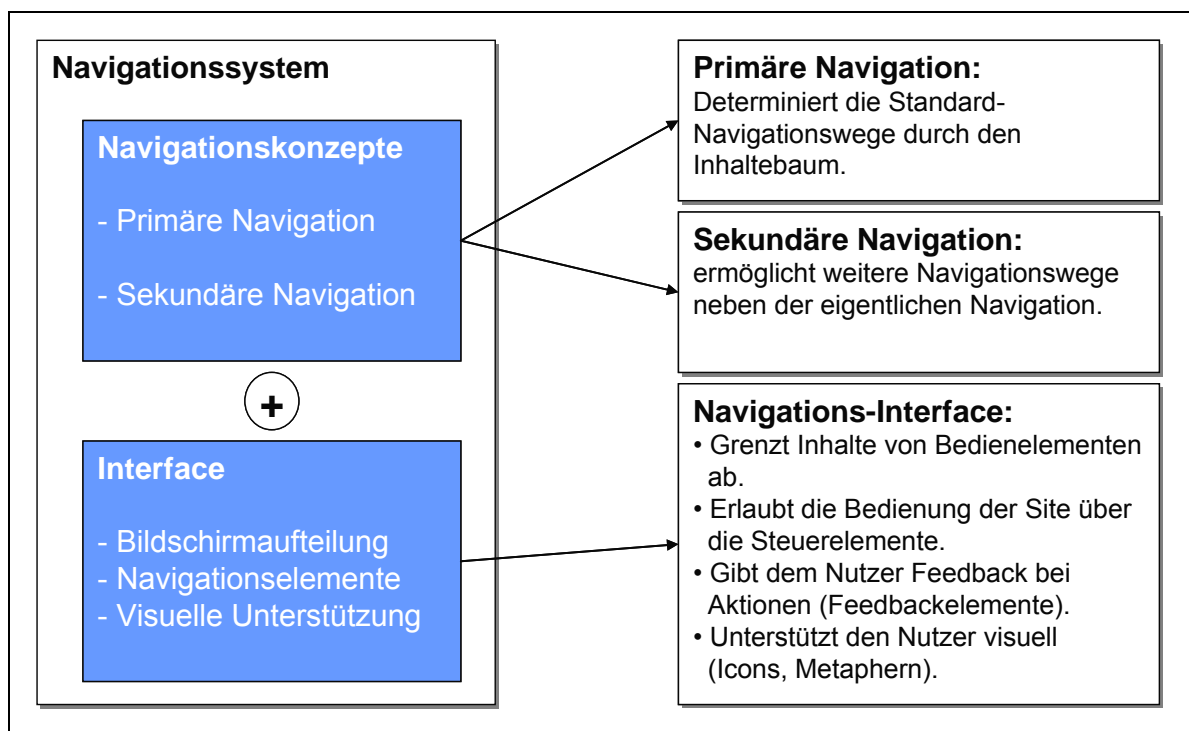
Navigationssystem

Navigationskonzepte

- Primäre Navigation

- Sekundäre Navigation

+

Interface

- Bildschirmaufteilung
- Navigationselemente
- Visuelle Unterstützung

Primäre Navigation:
Determiniert die Standard-Navigationswege durch den Inhaltebaum.

Sekundäre Navigation:
ermöglicht weitere Navigationswege neben der eigentlichen Navigation.

Navigations-Interface:
• Grenzt Inhalte von Bedienelementen ab.
• Erlaubt die Bedienung der Site über die Steuerelemente.
• Gibt dem Nutzer Feedback bei Aktionen (Feedbackelemente).
• Unterstützt den Nutzer visuell (Icons, Metaphern).